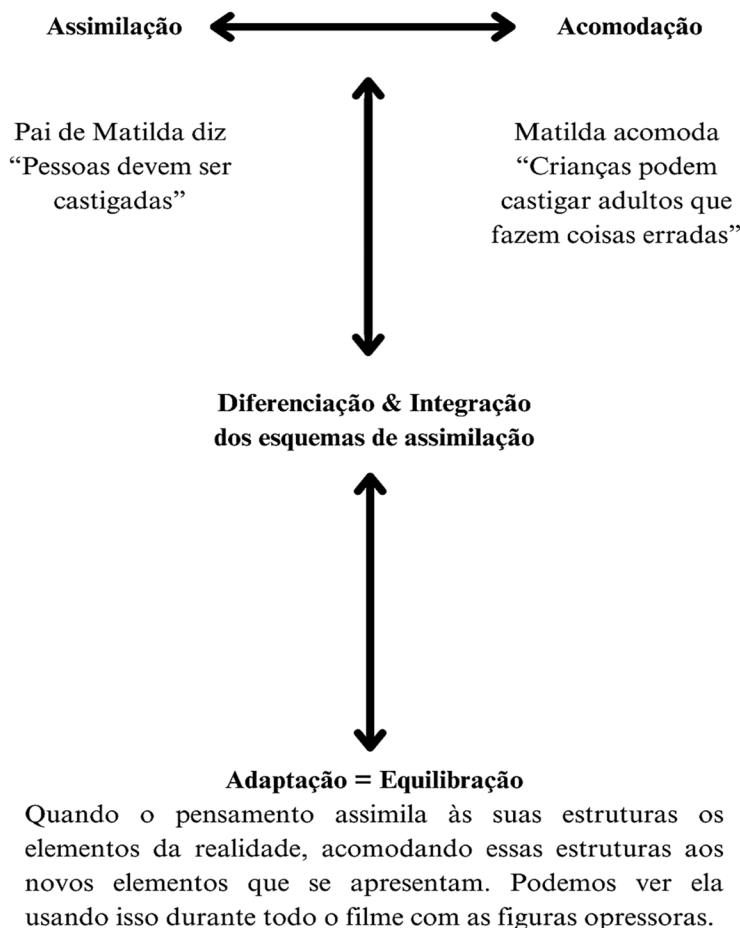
Assimilação

Acomodação

Pai de Matilda diz “Pessoas devem ser castigadas”

Matilda acomoda “Crianças podem castigar adultos que fazem coisas erradas”

Diferenciação & Integração dos esquemas de assimilação

Adaptação = Equilibração

Quando o pensamento assimila às suas estruturas os elementos da realidade, acomodando essas estruturas aos novos elementos que se apresentam. Podemos ver ela usando isso durante todo o filme com as figuras opressoras.